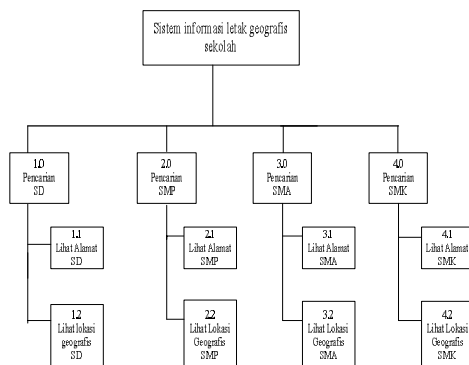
Sistem informasi letak geografis sekolah

1.0
Pencarian
SD

1.1
Lihat Alamat
SD

1.2
Lihat lokasi
geografis
SD

2.0
Pencarian
SMP

2.1
Lihat Alamat
SMP

2.2
Lihat Lokasi
Geografis
SMP

3.0
Pencarian
SMA

3.1
Lihat Alamat
SMA

3.2
Lihat Lokasi
Geografis
SMA

4.0
Pencarian
SMK

4.1
Lihat Alamat
SMK

4.2
Lihat Lokasi
Geografis
SMK